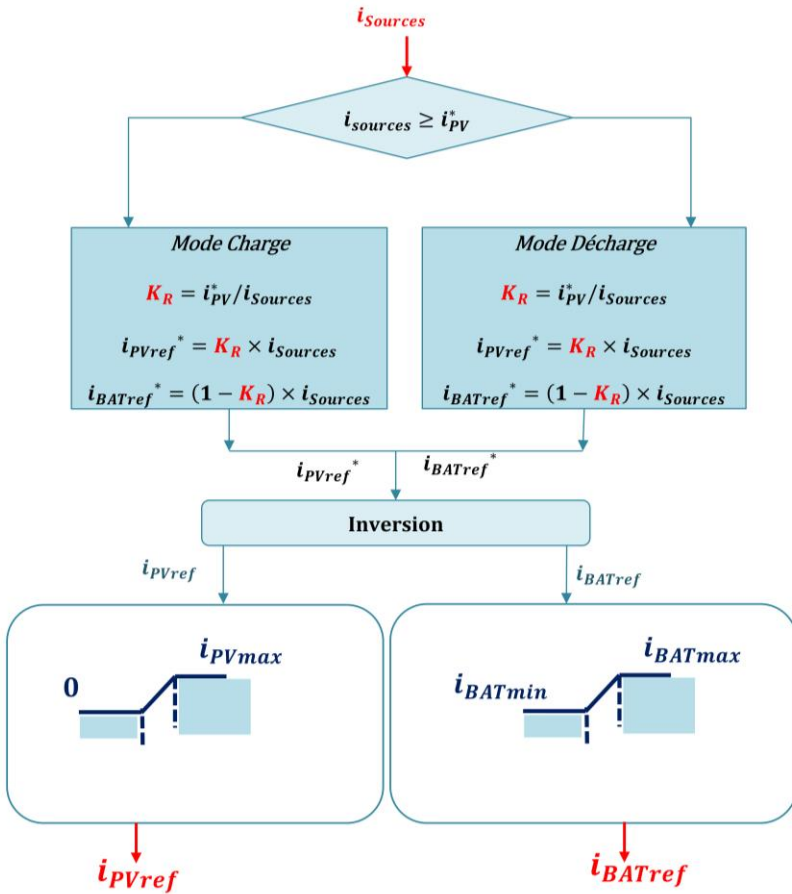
$i_{Sources}$

$i_{sources} \geq i_{PV}^{*}$

Mode Charge

$K_R = i_{PV}^{*}/i_{Sources}$

$i_{PVref}^{\ *} = K_R \times i_{Sources}$

$i_{BATref}^{\ *} = (1 - K_R) \times i_{Sources}$

Mode Décharge

$K_R = i_{PV}^{*}/i_{Sources}$

$i_{PVref}^{\ *} = K_R \times i_{Sources}$

$i_{BATref}^{\ *} = (1 - K_R) \times i_{Sources}$

$i_{PVref}^{\ *}$

$i_{BATref}^{\ *}$

Inversion

$i_{PVref}$

$i_{BATref}$

$i_{PVmax}$

0

$i_{BATmax}$

$i_{BATmin}$

$i_{PVref}$

$i_{BATref}$